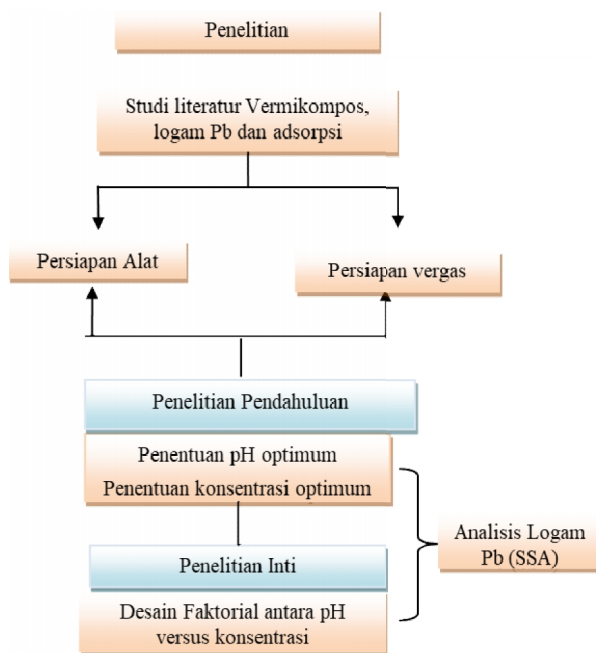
Penelitian

Studi literatur Vermikompos, logam Pb dan adsorpsi

Persiapan Alat

Persiapan vergas

Penelitian Pendahuluan

Penentuan pH optimum

Penentuan konsentrasi optimum

Penelitian Inti

Desain Faktorial antara pH versus konsentrasi

Analisis Logam Pb (SSA)